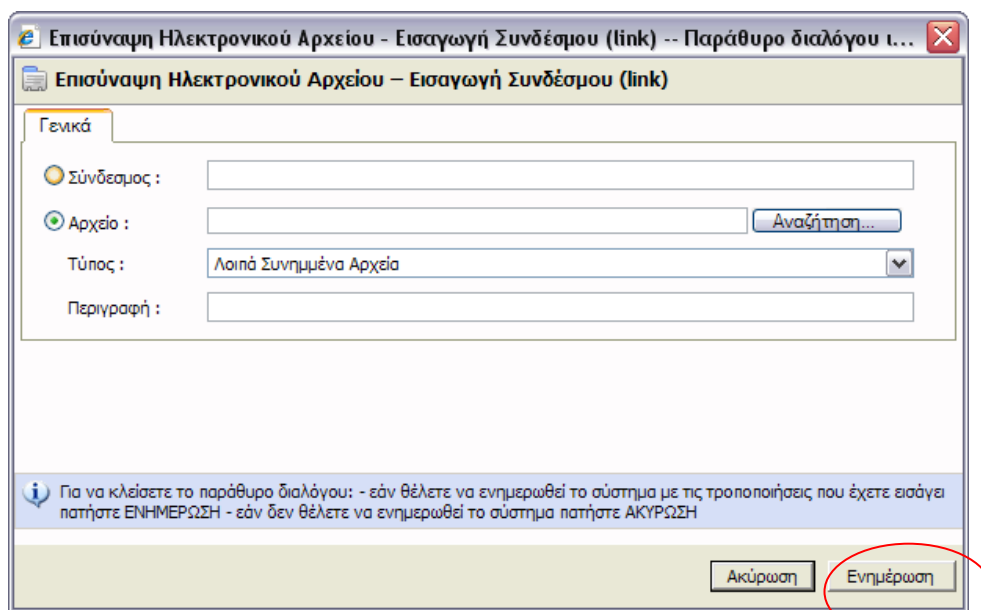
Επισύναψη Ηλεκτρονικού Αρχείου - Εισαγωγή Συνδέσμου (link) -- Παράθυρο διαλόγου ι...

Επισύναψη Ηλεκτρονικού Αρχείου – Εισαγωγή Συνδέσμου (link)

Γενικά

Σύνδεσμος :

Αρχείο :

Αναζήτηση...

Τύπος :

Λοιπά Συνημμένα Αρχεία

Περιγραφή :

Για να κλείσετε το παράθυρο διαλόγου: - εάν θέλετε να ενημερωθεί το σύστημα με τις τροποποιήσεις που έχετε εισάγει πατήστε ΕΝΗΜΕΡΩΣΗ - εάν δεν θέλετε να ενημερωθεί το σύστημα πατήστε ΑΚΥΡΩΣΗ

Ακύρωση

Ενημέρωση